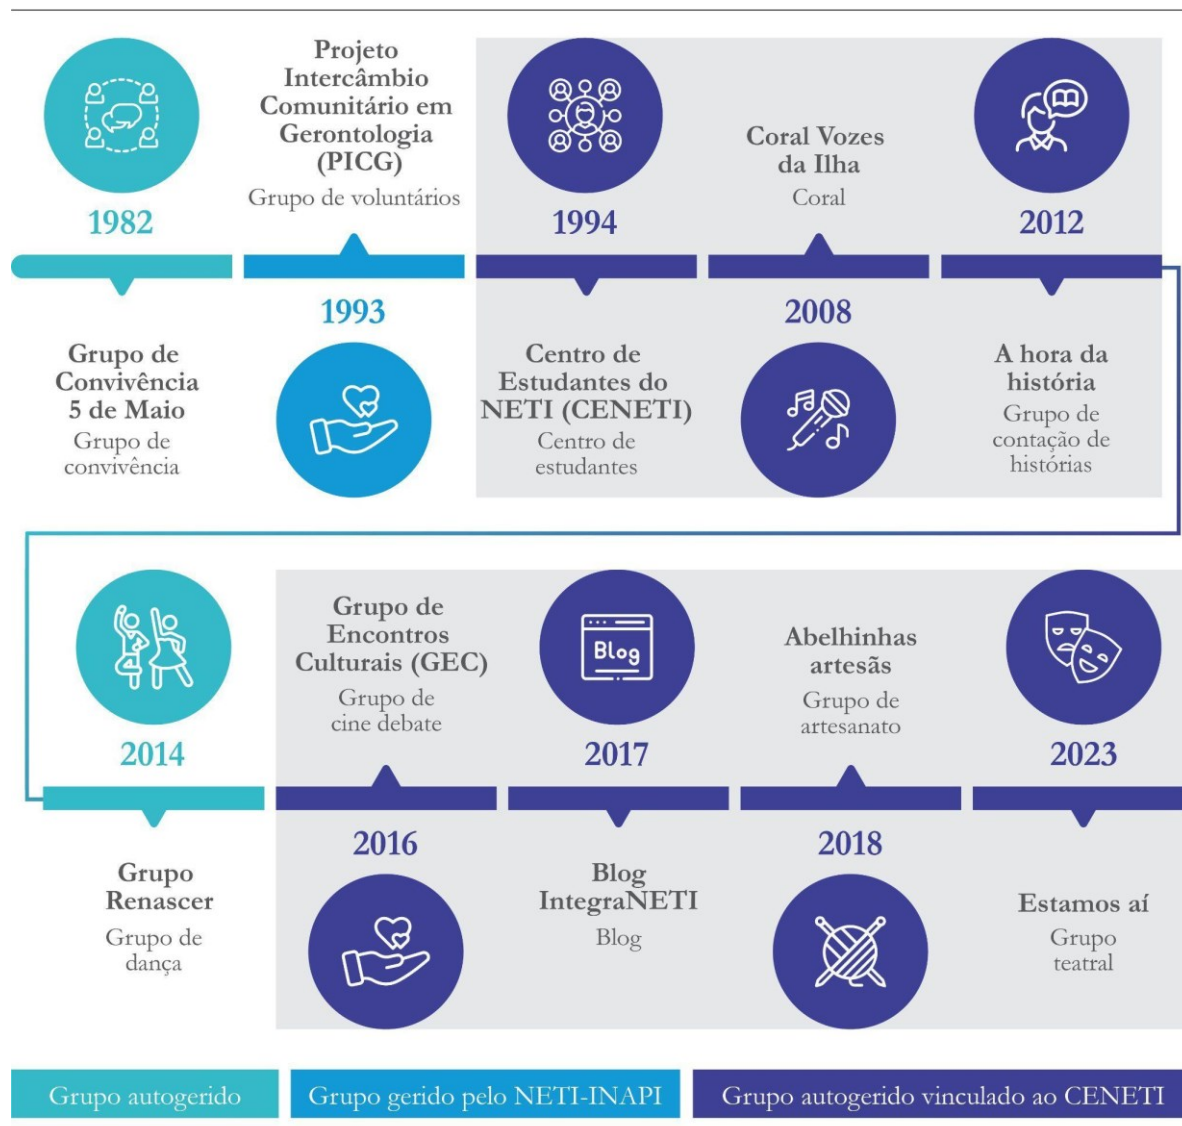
1982

Grupo de Convivência 5 de Maio
Grupo de convivência

Projeto Intercâmbio Comunitário em Gerontologia (PICG)
Grupo de voluntários

1993

1994

Centro de Estudantes do NETI (CENETI)
Centro de estudantes

Coral Vozes da Ilha
Coral

2008

2012

A hora da história
Grupo de contação de histórias

2014

Grupo Renascer
Grupo de dança

Grupo de Encontros Culturais (GEC)
Grupo de cine debate

2016

Blog

2017

Blog IntegraNETI
Blog

Abelhinhas artesãs
Grupo de artesanato

2018

2023

Estamos aí
Grupo teatral

Grupo autogerido

Grupo gerido pelo NETI-INAPI

Grupo autogerido vinculado ao CENETI